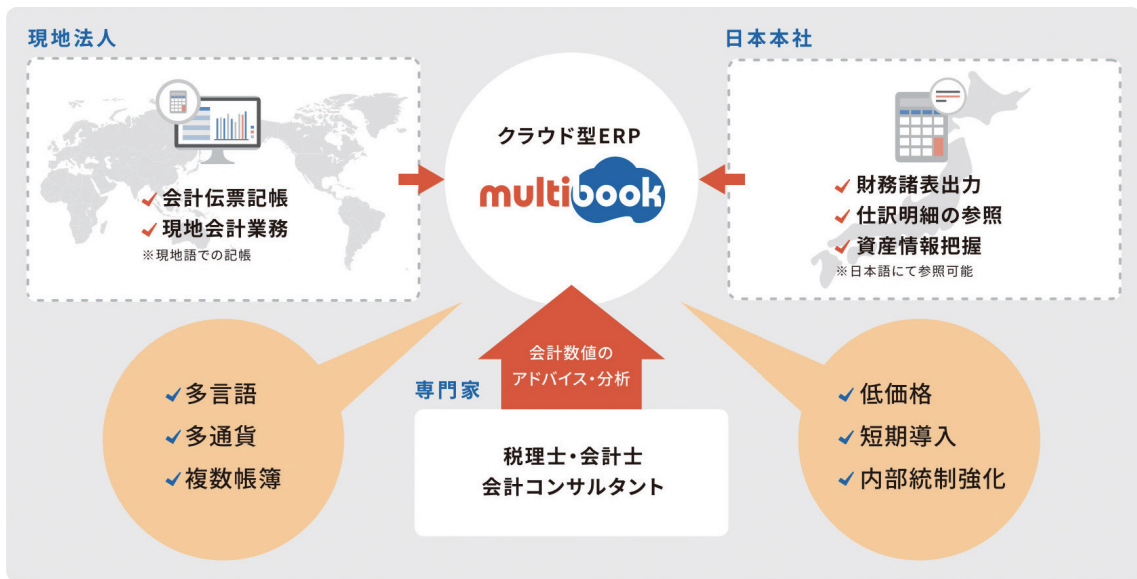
現地法人

会計伝票記帳
現地会計業務
※現地語での記帳

日本本社

財務諸表出力
仕訳明細の参照
資産情報把握
※日本語にて参照可能

クラウド型ERP
multibook

多言語
多通貨
複数帳簿

会計数値の
アドバイス・分析

専門家

税理士・会計士
会計コンサルタント

低価格
短期導入
内部統制強化